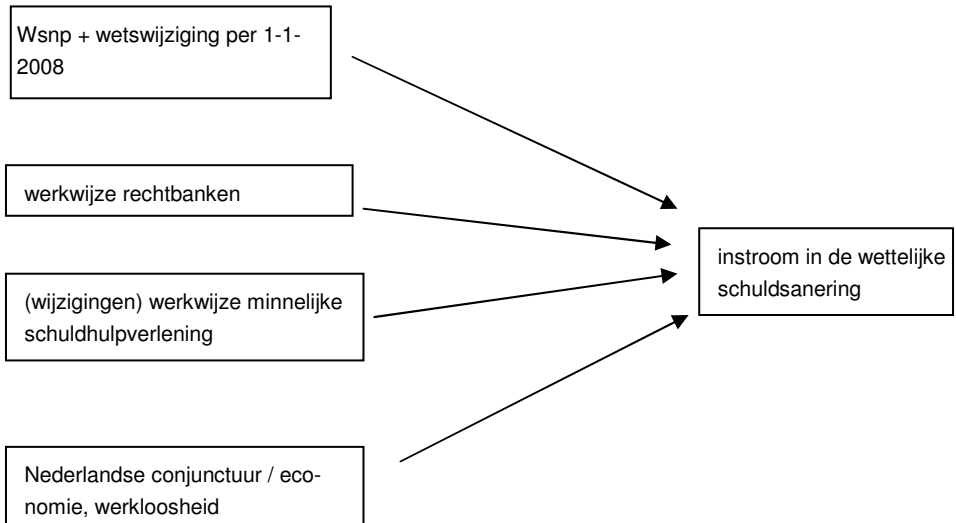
Wsnp + wetswijziging per 1-1-2008

werkwijze rechtbanken

(wijzigingen) werkwijze minnelijke schuldhulpverlening

Nederlandse conjunctuur / economie, werkloosheid

instroom in de wettelijke schuldsanering